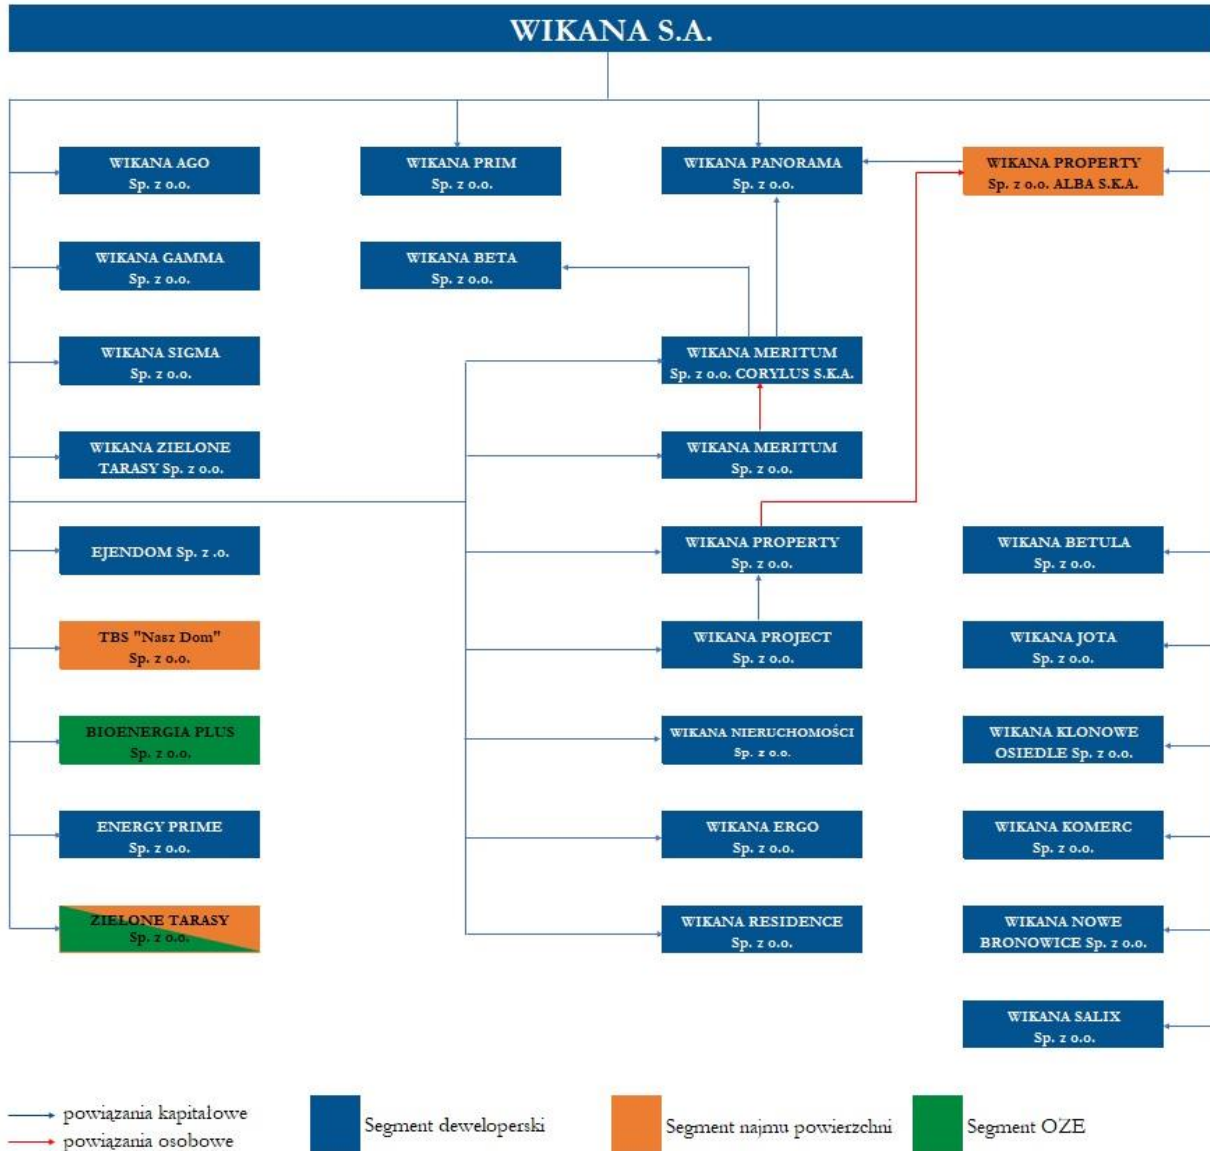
WIKANA S.A.

WIKANA AGO Sp. z o.o.

WIKANA GAMMA Sp. z o.o.

WIKANA SIGMA Sp. z o.o.

WIKANA ZIELONE TARASY Sp. z o.o.

EJENDOM Sp. z .o.

TBS "Nasz Dom" Sp. z o.o.

BIOENERGIA PLUS Sp. z o.o.

ENERGY PRIME Sp. z o.o.

ZIELONE TARASY Sp. z o.o.

WIKANA PRIM Sp. z o.o.

WIKANA BETA Sp. z o.o.

WIKANA PANORAMA Sp. z o.o.

WIKANA MERITUM Sp. z o.o. CORYLUS S.K.A.

WIKANA MERITUM Sp. z o.o.

WIKANA PROPERTY Sp. z o.o.

WIKANA PROJECT Sp. z o.o.

WIKANA NIERUCHOMOŚCI Sp. z o.o.

WIKANA ERGO Sp. z o.o.

WIKANA RESIDENCE Sp. z o.o.

WIKANA PROPERTY Sp. z o.o. ALBA S.K.A.

WIKANA BETULA Sp. z o.o.

WIKANA JOTA Sp. z o.o.

WIKANA KLONOWE OSIEDLE Sp. z o.o.

WIKANA KOMERC Sp. z o.o.

WIKANA NOWE BRONOWICE Sp. z o.o.

WIKANA SALIX Sp. z o.o.

powiązania kapitałowe
powiązania osobowe

Segment deweloperski

Segment najmu powierzchni

Segment OZE